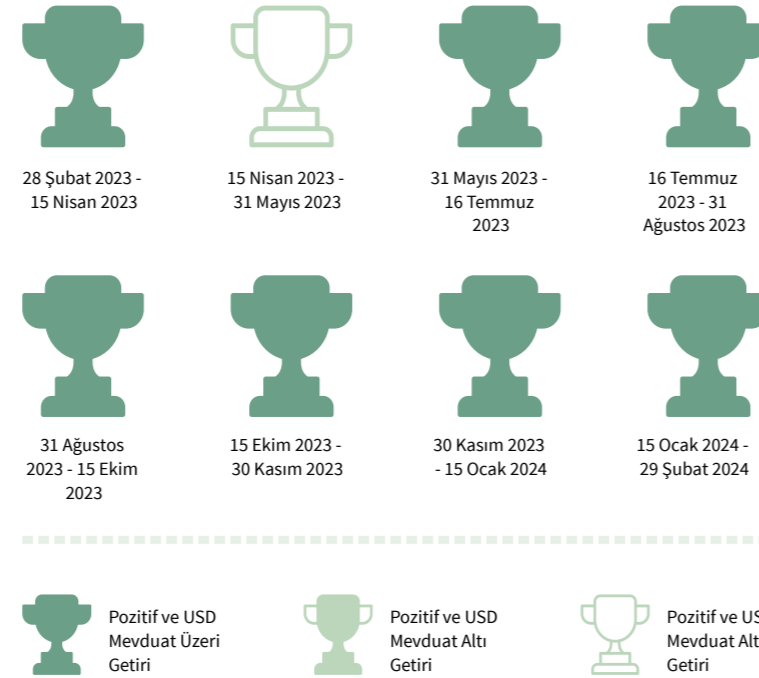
28 Şubat 2023 - 15 Nisan 2023

15 Nisan 2023 - 31 Mayıs 2023

31 Mayıs 2023 - 16 Temmuz 2023

16 Temmuz 2023 - 31 Ağustos 2023

31 Ağustos 2023 - 15 Ekim 2023

15 Ekim 2023 - 30 Kasım 2023

30 Kasım 2023 - 15 Ocak 2024

15 Ocak 2024 - 29 Şubat 2024

Pozitif ve USD Mevduat Üzeri Getiri

Pozitif ve USD Mevduat Altı Getiri

Pozitif ve US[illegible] Mevduat Alt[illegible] Getiri